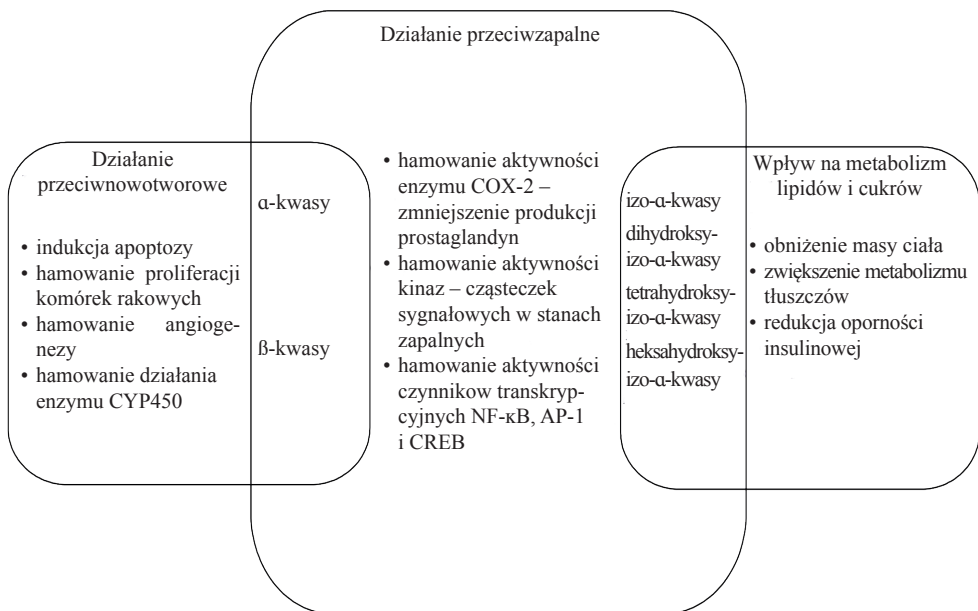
Działanie przeciwzapalne

Działanie przeciwnowotworowe

• indukcja apoptozy
• hamowanie proliferacji komórek rakowych
• hamowanie angiogenezy
• hamowanie działania enzymu CYP450

α-kwasy

ß-kwasy

• hamowanie aktywności enzymu COX-2 – zmniejszenie produkcji prostaglandyn
• hamowanie aktywności kinaz – cząsteczek sygnałowych w stanach zapalnych
• hamowanie aktywności czynnikow transkrypcyjnych NF-κB, AP-1 i CREB

izo-α-kwasy
dihydroksy-izo-α-kwasy
tetrahydroksy-izo-α-kwasy
heksahydroksy-izo-α-kwasy

Wpływ na metabolizm lipidów i cukrów

• obniżenie masy ciała
• zwiększenie metabolizmu tłuszczów
• redukcja oporności insulinowej